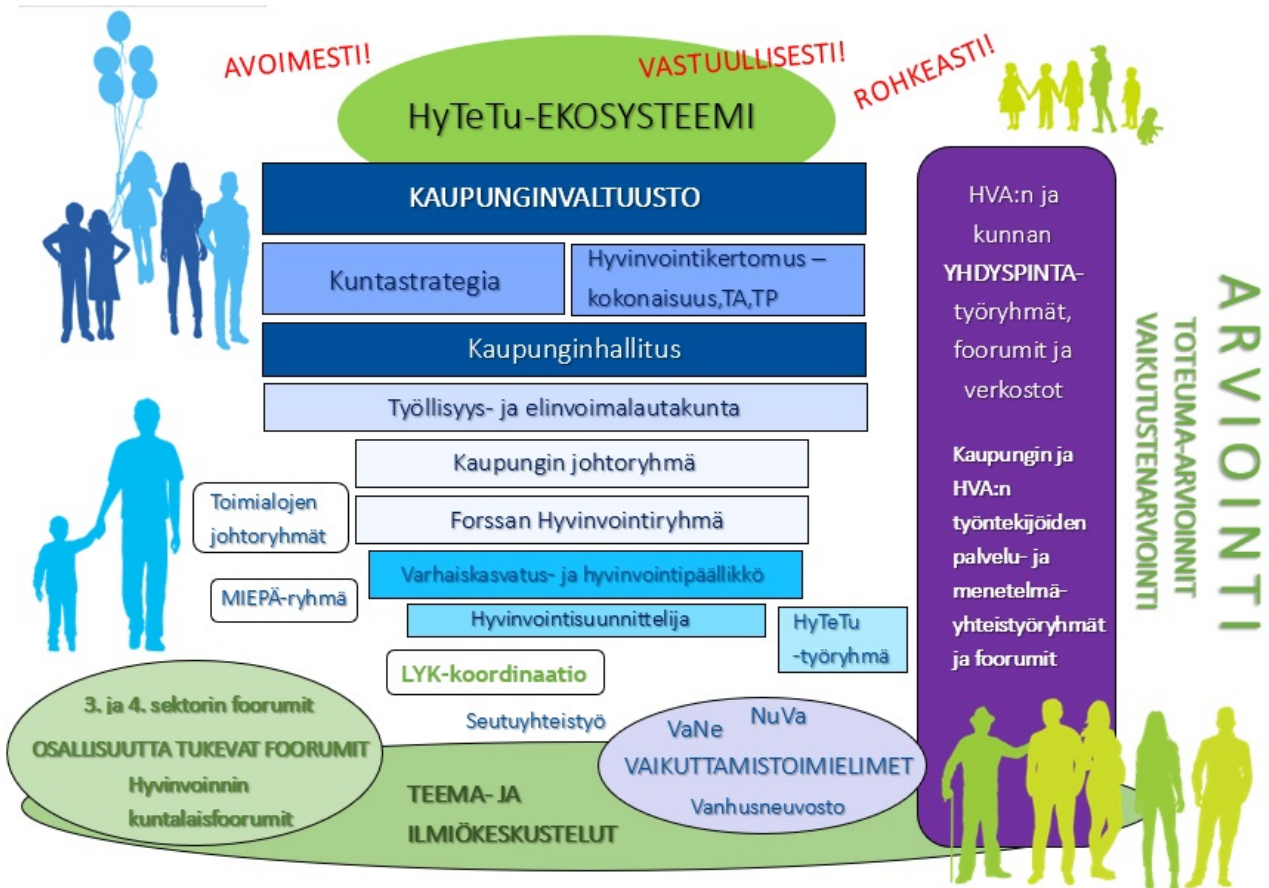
AVOIMESTI!

VASTUULLISESTI!

ROHKEASTI!

HyTeTu-EKOSYSTEEMI

KAUPUNGINVALTUUSTO

Kuntastrategia

Hyvinvointikertomus – kokonaisuus,TA,TP

Kaupunginhallitus

Työllisyys- ja elinvoimalautakunta

Kaupungin johtoryhmä

Toimialojen johtoryhmät

Forssan Hyvinvointiryhmä

Varhaiskasvatus- ja hyvinvointipäällikkö

MIEPÄ-ryhmä

Hyvinvointisuunnittelija

HyTeTu -työryhmä

LYK-koordinaatio

3. ja 4. sektorin foorumit

OSALLISUUTTA TUKEVAT FOORUMIT

Hyvinvoinnin kuntalaisfoorumit

Seutuyhteistyö

VaNe

NuVa

VAIKUTTAMISTOIMIELIMET

Vanhusneuvosto

TEEMA- JA ILMIÖKESKUSTELUT

HVA:n ja kunnan YHDYSPINTA-työryhmät, foorumit ja verkostot

Kaupungin ja HVA:n työntekijöiden palvelu- ja menetelmä-yhteistyöryhmät ja foorumit

ARVIOINTI

TOTEUMA-ARVIOINNIT

VAIKUTUSTENARVIOINTI